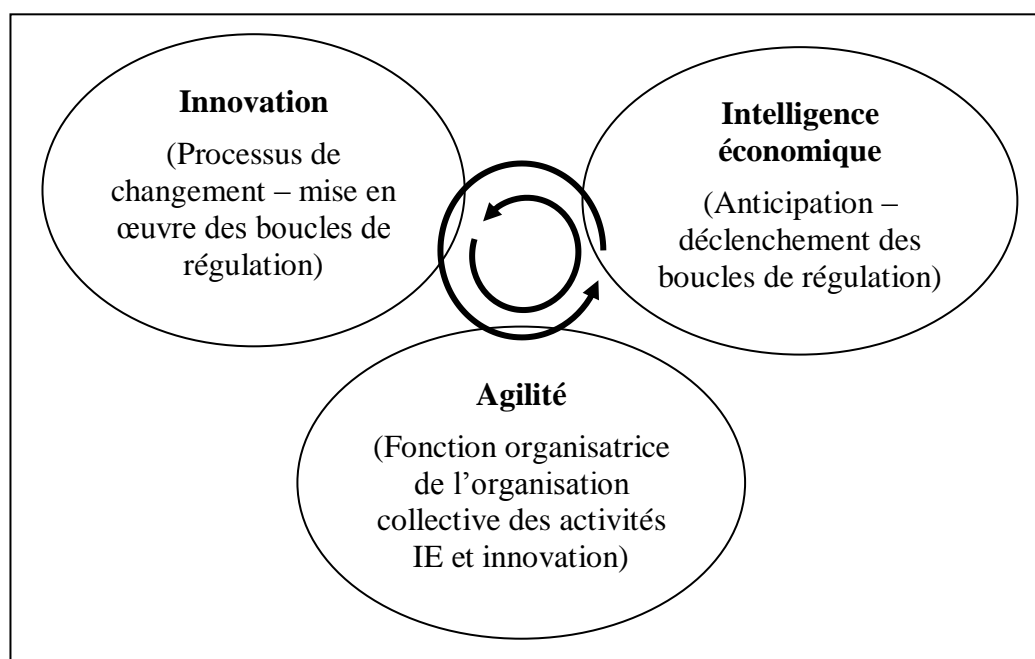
**Innovation**

(Processus de changement – mise en œuvre des boucles de régulation)

**Intelligence économique**

(Anticipation – déclenchement des boucles de régulation)

**Agilité**

(Fonction organisatrice de l'organisation collective des activités IE et innovation)